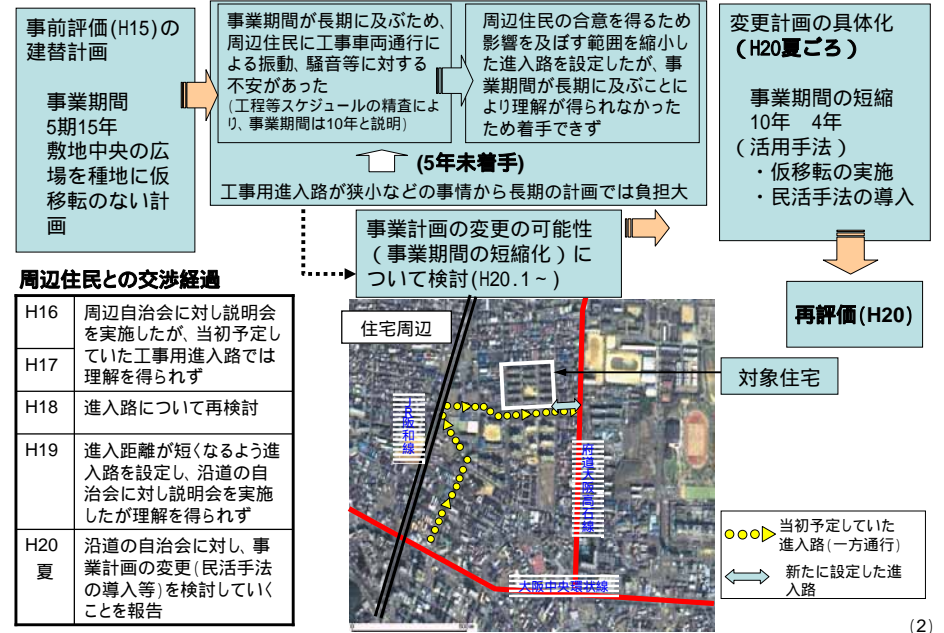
事前評価(H15)の建替計画

事業期間
5期15年
敷地中央の広場を種地に仮移転のない計画

事業期間が長期に及ぶため、周辺住民に工事車両通行による振動、騒音等に対する不安があった
(工程等スケジュールの精査により、事業期間は10年と説明)

周辺住民の合意を得るため影響を及ぼす範囲を縮小した進入路を設定したが、事業期間が長期に及ぶことにより理解が得られなかったため着手できず

(5年未着手)

工事用進入路が狭小などの事情から長期の計画では負担大

変更計画の具体化
(H20夏ごろ)

事業期間の短縮
10年　4年
(活用手法)
・仮移転の実施
・民活手法の導入

事業計画の変更の可能性(事業期間の短縮化)について検討(H20.1~)

再評価(H20)

周辺住民との交渉経過

| H16 | 周辺自治会に対し説明会を実施したが、当初予定していた工事用進入路では理解を得られず |
|---|---|
| H17 | |
| H18 | 進入路について再検討 |
| H19 | 進入距離が短くなるよう進入路を設定し、沿道の自治会に対し説明会を実施したが理解を得られず |
| H20 夏 | 沿道の自治会に対し、事業計画の変更(民活手法の導入等)を検討していくことを報告 |

住宅周辺

JR阪和線

府道大阪高石線

大阪中央環状線

対象住宅

当初予定していた進入路(一方通行)

新たに設定した進入路

(2)